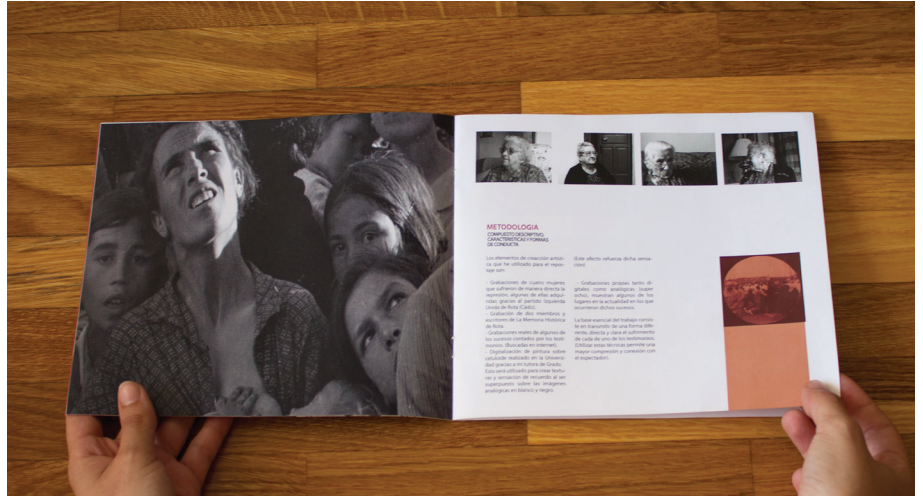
METODOLOGIA
COMPUESTO DESCRIPTIVO, CARACTERÍSTICAS Y FORMAS DE CONDUCTA

Los elementos de creación artística que he utilizado para el reportaje son:

- Grabaciones de cuatro mujeres que sufrieron de manera directa la represión, algunas de ellas adquiridas gracias al partido Izquierda Unida de Rota (Cadiz).
- Grabación de dos miembros y escritores de La Memoria Histórica de Rota.
- Grabaciones reales de algunos de los sucesos contados por los testimonios. (Buscadas en internet).
- Digitalización de pintura sobre celuloide realizado en la Universidad gracias al tutor de Grado. Esto será utilizado para crear textura y sensación de recuerdo al ser superpuesto sobre las imágenes analógicas en blanco y negro.

(Este efecto refuerza dicha sensación)

- Grabaciones propias tanto digitales como analógicas (super ocho), muestran algunos de los lugares en la actualidad en los que ocurrieron dichos sucesos.

La base esencial del trabajo consiste en transmitir de una forma diferente, directa y clara el sufrimiento de cada de uno de los testimonios. Utilizar estas técnicas permite una mayor compresión y conexión con el espectador.